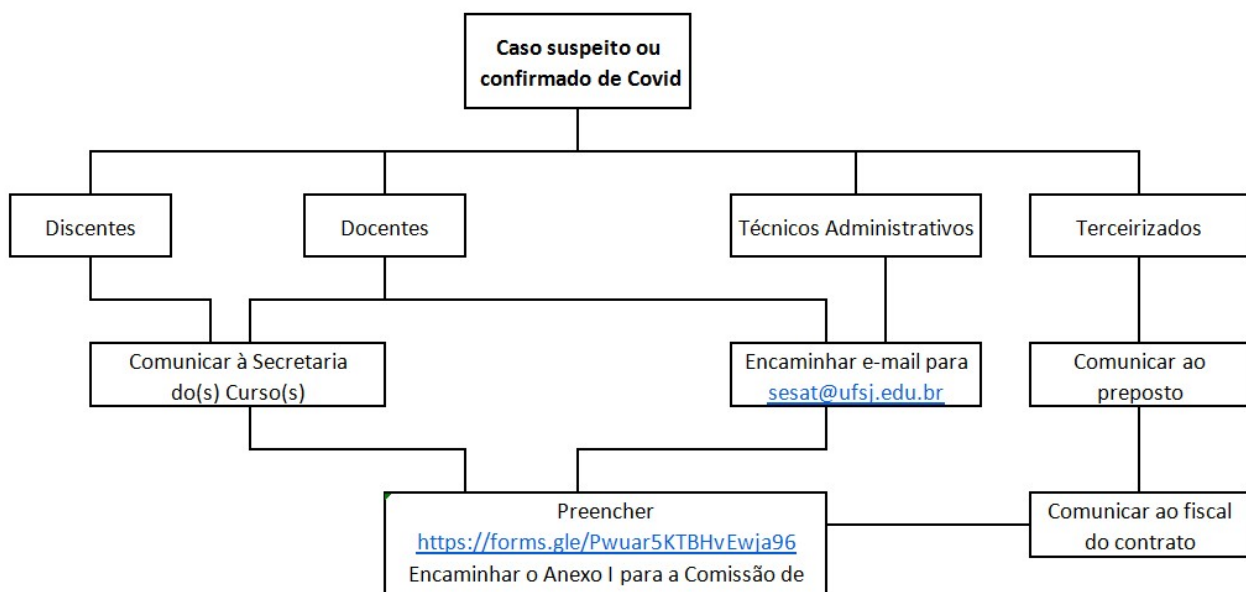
Caso suspeito ou confirmado de Covid

Discentes

Docentes

Técnicos Administrativos

Terceirizados

Comunicar à Secretaria do(s) Curso(s)

Encaminhar e-mail para sesat@ufsj.edu.br

Comunicar ao preposto

Preencher https://forms.gle/Pwuar5KTBHvEwja96 Encaminhar o Anexo I para a Comissão de

Comunicar ao fiscal do contrato